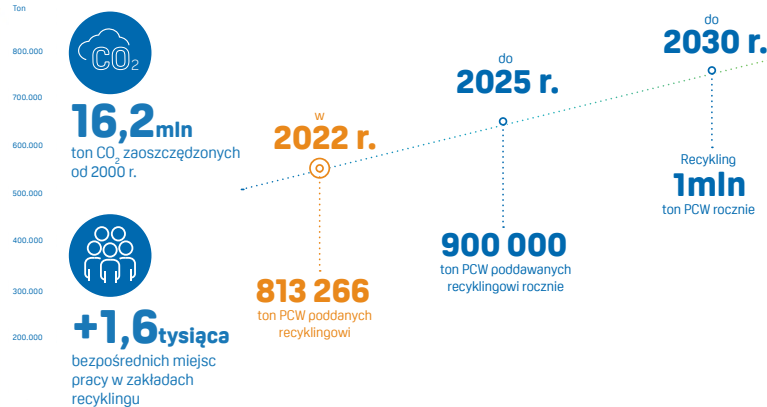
Ton

800.000

700.000

600.000

500.000

400.000

300.000

200.000

$CO_2$

16,2mln

ton $CO_2$ zaoszczędzonych od 2000 r.

+1,6tysiąca

bezpośrednich miejsc pracy w zakładach recyklingu

w

2022 r.

813 266

ton PCW poddanych recyklingowi

do

2025 r.

900 000

ton PCW poddawanych recyklingowi rocznie

do

2030 r.

Recykling

1mln

ton PCW rocznie